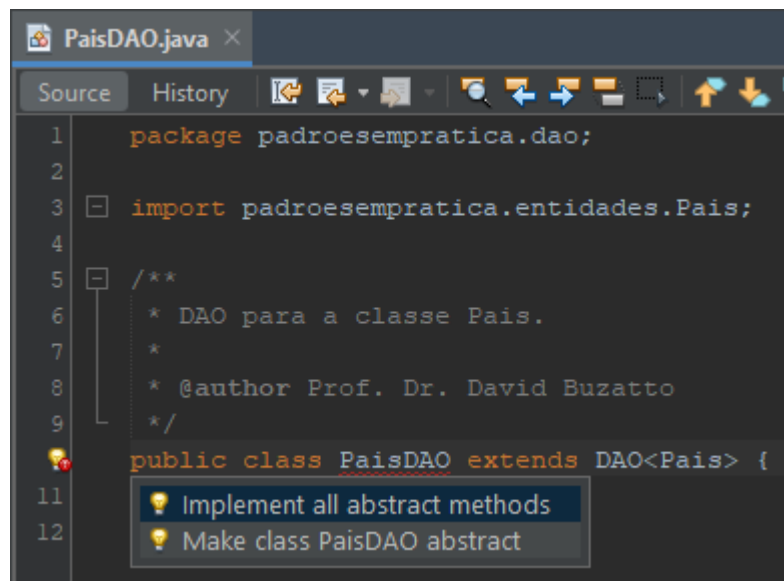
PaisDAO.java ×

Source History

1 package padroesempratica.dao;
2
3 import padroesempratica.entidades.Pais;
4
5 /**
6 * DAO para a classe Pais.
7 *
8 * @author Prof. Dr. David Buzatto
9 */
public class PaisDAO extends DAO<Pais> {
11
12

Implement all abstract methods
Make class PaisDAO abstract